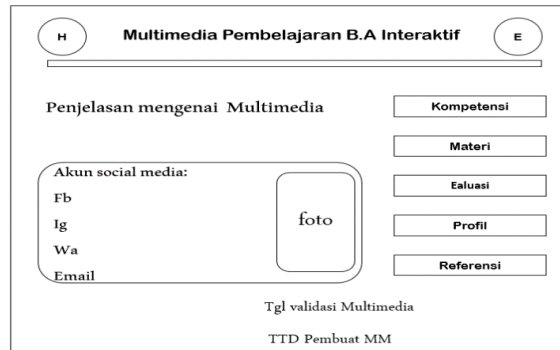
H

Multimedia Pembelajaran B.A Interaktif

E

Penjelasan mengenai Multimedia

Kompetensi

Materi

Ealuasi

Profil

Referensi

Akun social media:

Fb

Ig

Wa

Email

foto

Tgl validasi Multimedia

TTD Pembuat MM